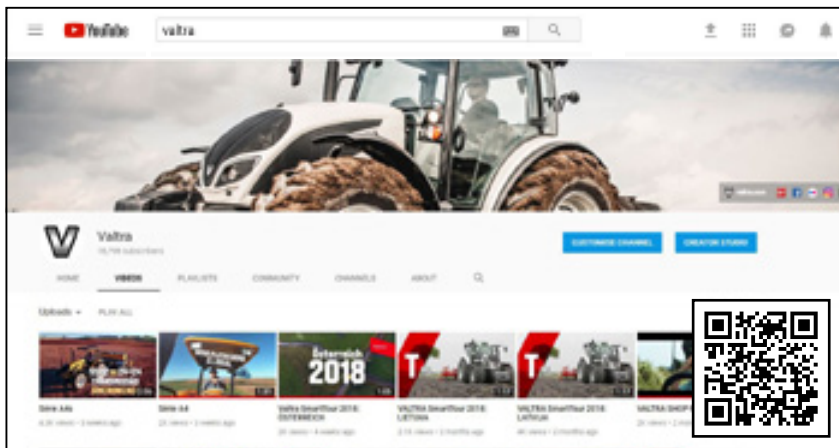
YouTube

valtra

Valtra

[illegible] subscribers

CUSTOMISE CHANNEL

CREATOR STUDIO

HOME

VIDEOS

PLAYLISTS

COMMUNITY

CHANNELS

ABOUT

Uploads

PLAY ALL

Österreich 2018

Série A4s

Série A4

Valtra SmartTour 2018: ÖSTERREICH

VALTRA SmartTour 2018: LIETUVA

VALTRA SmartTour 2018: LATVIJA

VALTRA SHOP